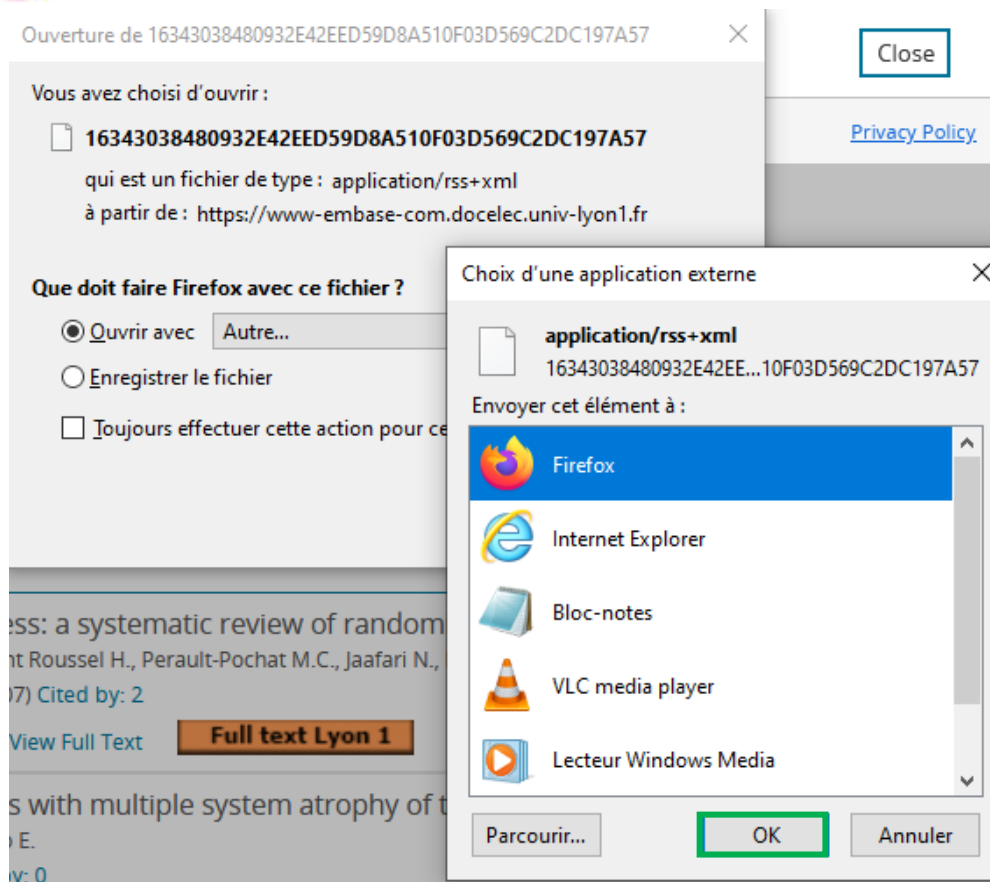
Ouverture de 16343038480932E42EED59D8A510F03D569C2DC197A57

Close

Vous avez choisi d'ouvrir :

16343038480932E42EED59D8A510F03D569C2DC197A57

qui est un fichier de type : application/rss+xml

à partir de : https://www-embase-com.docelec.univ-lyon1.fr

Privacy Policy

Que doit faire Firefox avec ce fichier ?

Ouvrir avec Autre...

Enregistrer le fichier

Toujours effectuer cette action pour ce

Choix d'une application externe

application/rss+xml

16343038480932E42EE...10F03D569C2DC197A57

Envoyer cet élément à :

Firefox

Internet Explorer

Bloc-notes

VLC media player

Lecteur Windows Media

Parcourir...

OK

Annuler

ess: a systematic review of random

nt Roussel H., Perault-Pochat M.C., Jaafari N.,

07) Cited by: 2

View Full Text

Full text Lyon 1

s with multiple system atrophy of t

E.

y: 0